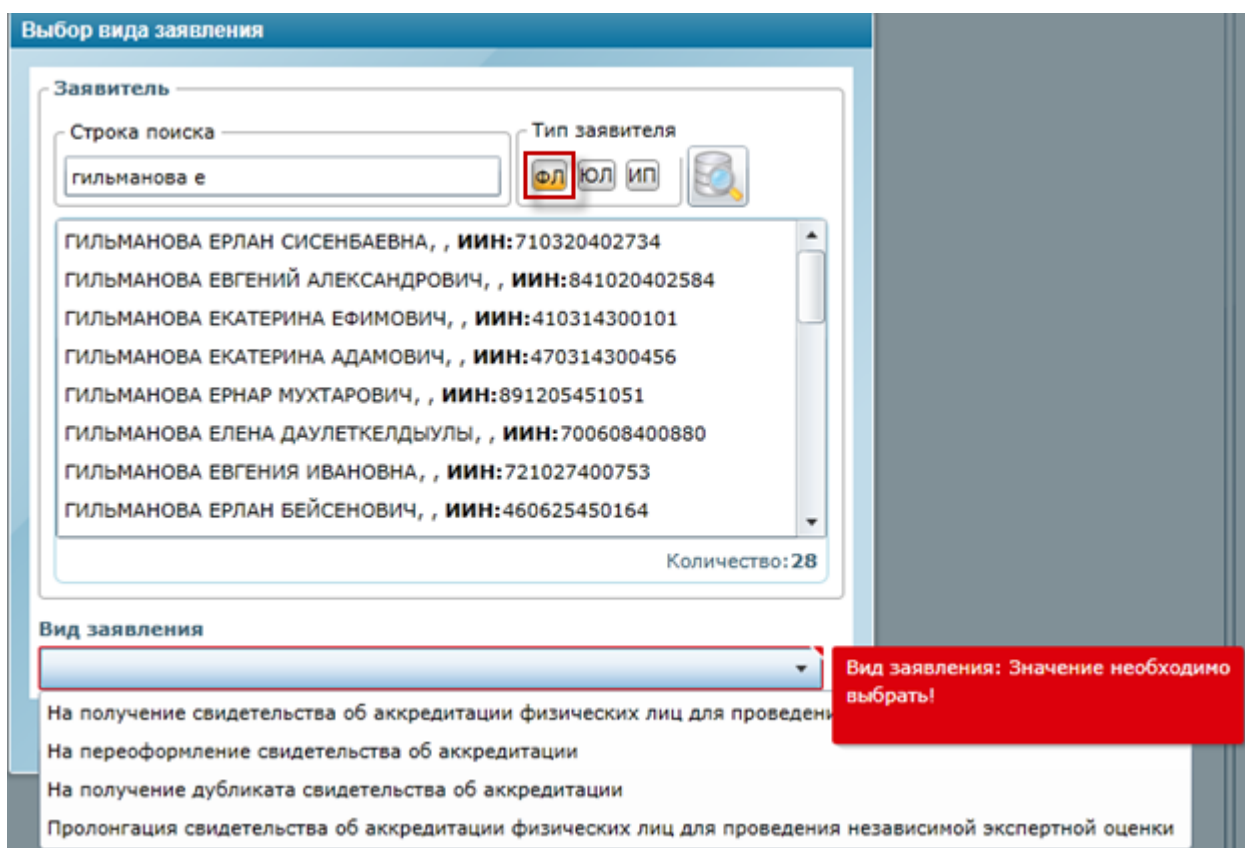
Выбор вида заявления

Заявитель

Строка поиска

гильманова е

Тип заявителя

ФЛ ЮЛ ИП

ГИЛЬМАНОВА ЕРЛАН СИСЕНБАЕВНА, , **ИИН:**710320402734
ГИЛЬМАНОВА ЕВГЕНИЙ АЛЕКСАНДРОВИЧ, , **ИИН:**841020402584
ГИЛЬМАНОВА ЕКАТЕРИНА ЕФИМОВИЧ, , **ИИН:**410314300101
ГИЛЬМАНОВА ЕКАТЕРИНА АДАМОВИЧ, , **ИИН:**470314300456
ГИЛЬМАНОВА ЕРНАР МУХТАРОВИЧ, , **ИИН:**891205451051
ГИЛЬМАНОВА ЕЛЕНА ДАУЛЕТКЕЛДЫУЛЫ, , **ИИН:**700608400880
ГИЛЬМАНОВА ЕВГЕНИЯ ИВАНОВНА, , **ИИН:**721027400753
ГИЛЬМАНОВА ЕРЛАН БЕЙСЕНОВИЧ, , **ИИН:**460625450164

Количество: 28

Вид заявления

Вид заявления: Значение необходимо выбрать!

На получение свидетельства об аккредитации физических лиц для проведени
На переоформление свидетельства об аккредитации
На получение дубликата свидетельства об аккредитации
Пролонгация свидетельства об аккредитации физических лиц для проведения независимой экспертной оценки